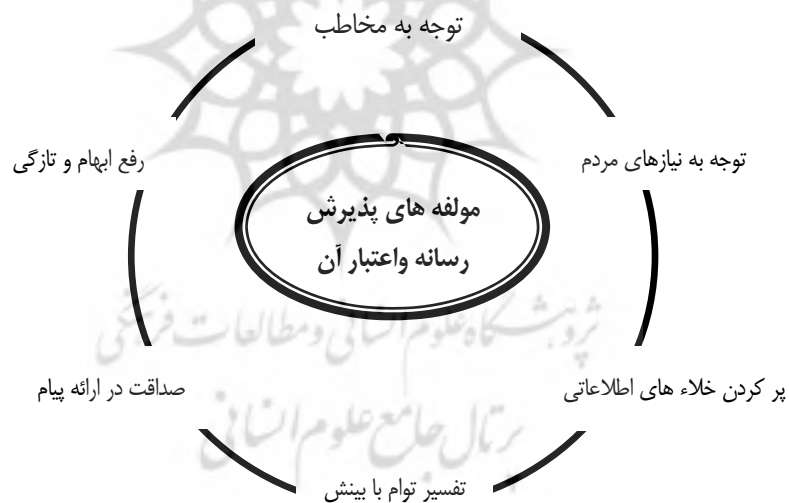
توجه به مخاطب

رفع ابهام و تازگی

توجه به نیازهای مردم

مولفه های پذیرش
رسانه واعتبار آن

پژوهشگاه علوم انسانی و مطالعات فرهنگی
پرتال جامع علوم انسانی

صداقت در ارائه پیام

پر کردن خلاء های اطلاعاتی

تفسیر توام با بینش